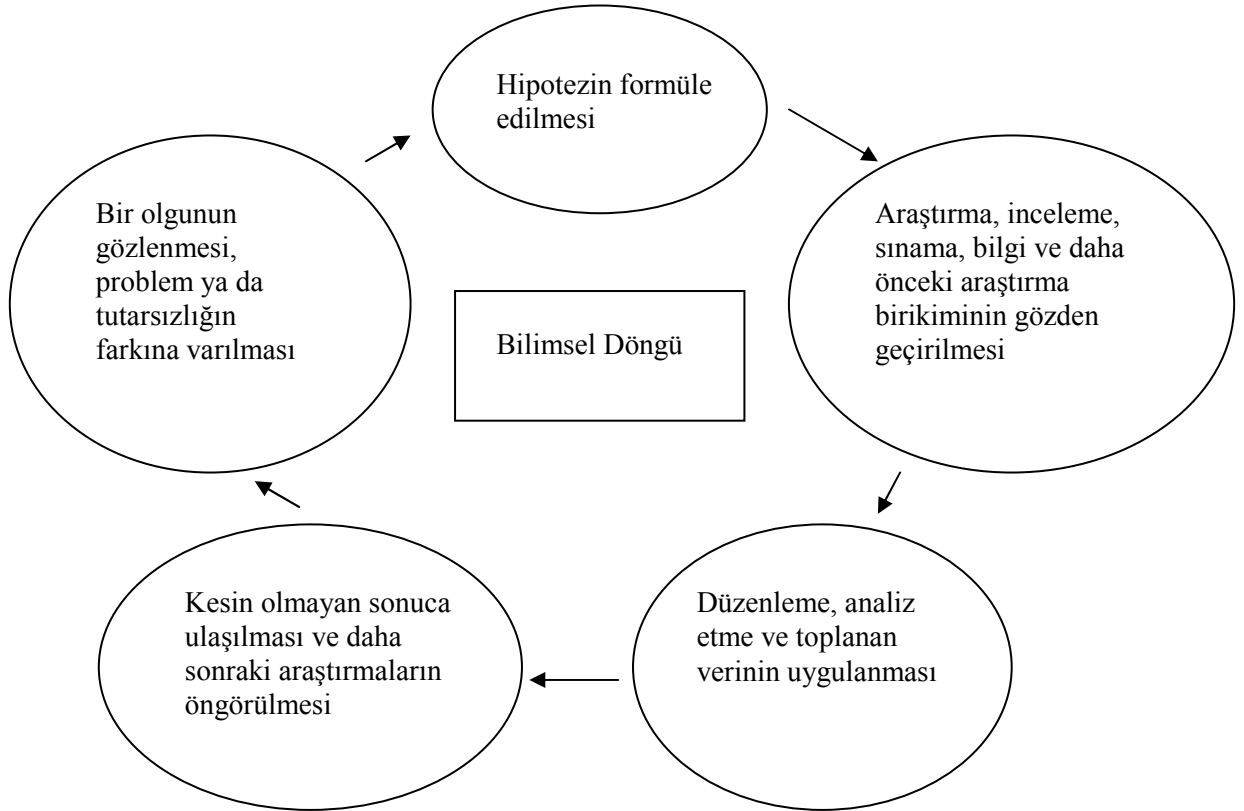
Hipotezin formüle edilmesi

Araştırma, inceleme, sınama, bilgi ve daha önceki araştırma birikiminin gözden geçirilmesi

Düzenleme, analiz etme ve toplanan verinin uygulanması

Kesin olmayan sonuca ulaşılması ve daha sonraki araştırmaların öngörülmesi

Bir olgunun gözlenmesi, problem ya da tutarsızlığın farkına varılması

Bilimsel Döngü